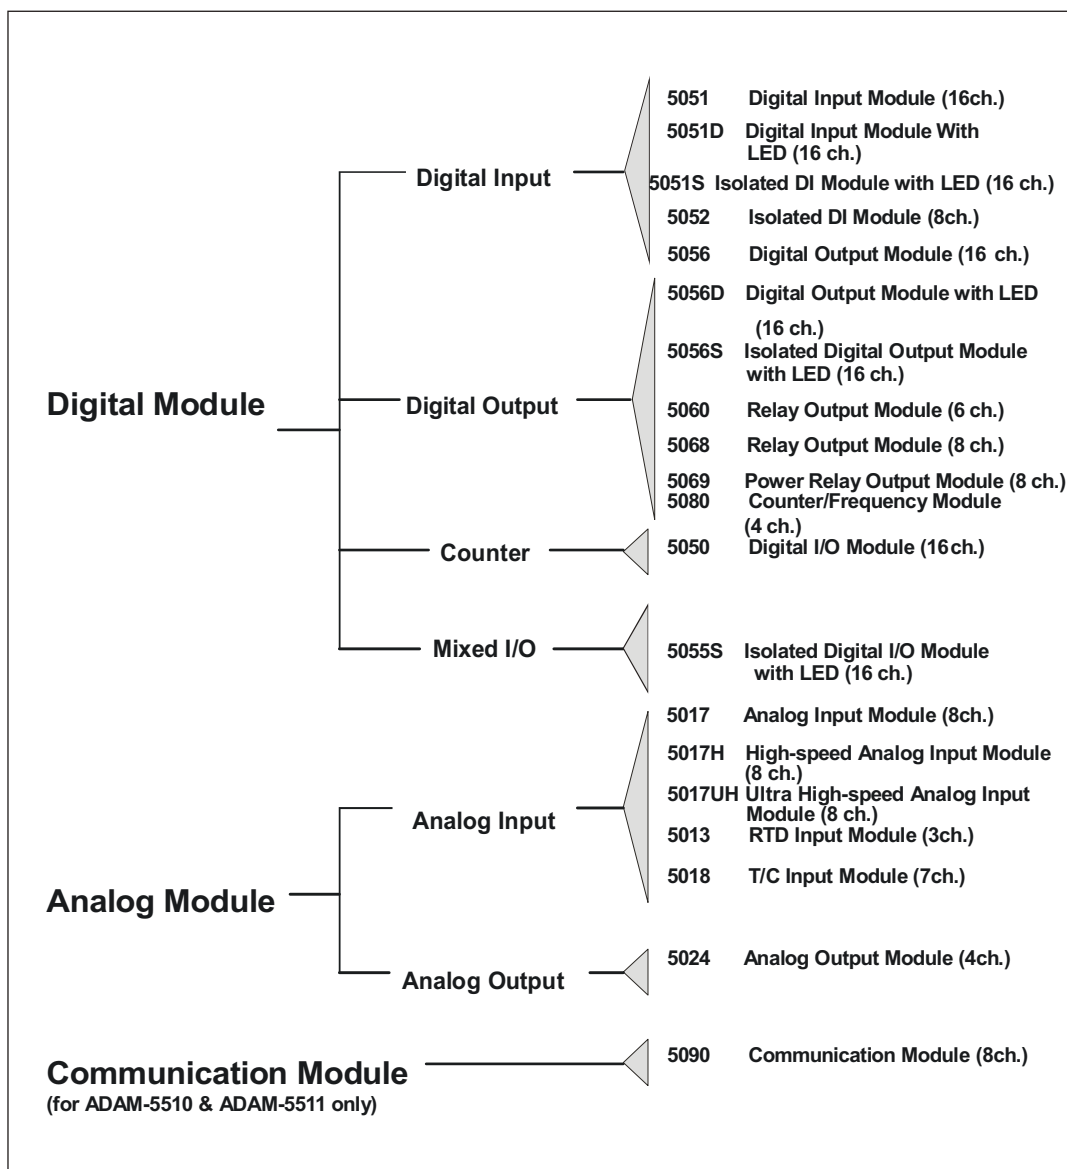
Digital Module

Digital Input

5051 Digital Input Module (16ch.)
5051D Digital Input Module With LED (16 ch.)
5051S Isolated DI Module with LED (16 ch.)
5052 Isolated DI Module (8ch.)
5056 Digital Output Module (16 ch.)

Digital Output

5056D Digital Output Module with LED (16 ch.)
5056S Isolated Digital Output Module with LED (16 ch.)
5060 Relay Output Module (6 ch.)
5068 Relay Output Module (8 ch.)
5069 Power Relay Output Module (8 ch.)
5080 Counter/Frequency Module (4 ch.)

Counter

5050 Digital I/O Module (16ch.)

Mixed I/O

5055S Isolated Digital I/O Module with LED (16 ch.)

Analog Module

Analog Input

5017 Analog Input Module (8ch.)
5017H High-speed Analog Input Module (8 ch.)
5017UH Ultra High-speed Analog Input Module (8 ch.)
5013 RTD Input Module (3ch.)
5018 T/C Input Module (7ch.)

Analog Output

5024 Analog Output Module (4ch.)

Communication Module
(for ADAM-5510 & ADAM-5511 only)

5090 Communication Module (8ch.)